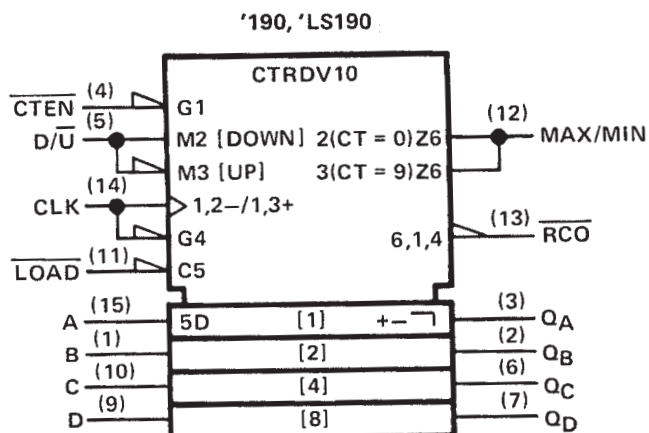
'190, 'LS190

CTRDV10

$\overline{CTEN}$ (4) G1

D/$\overline{U}$ (5) M2 [DOWN] 2(CT = 0)Z6 (12) MAX/MIN

M3 [UP] 3(CT = 9)Z6

CLK (14) 1,2–/1,3+

G4 6,1,4 (13) $\overline{RCO}$

$\overline{LOAD}$ (11) C5

A (15) 5D [1] +– (3) $Q_A$

B (1) [2] (2) $Q_B$

C (10) [4] (6) $Q_C$

D (9) [8] (7) $Q_D$